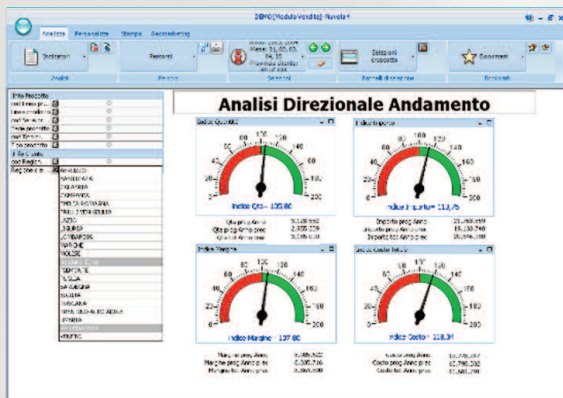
DEMO [Modulo Vendite] - Nuvola 4

Analisi Personalizza Stampa Accessori

Analisi
Report
Selezioni
Pannelli direzionali
Preferiti

Selezioni cruscotto
Documenti

Info Prodotto
Info Cliente
Regione cliente

ABRUZZO
BASILICATA
CALABRIA
CAMPANIA
EMILIA ROMAGNA
FRIULI VENEZIA GIULIA
LAZIO
LIGURIA
LOMBARDIA
MARCHE
MOLISE
PIEMONTE
PUGLIA
SARDEGNA
SICILIA
TOSCANA
TRENTINO ALTO ADIGE
UMBRIA
VALLE D'AOSTA
VENETO

Analisi Direzionale Andamento

Indice Quantità
Indice Qtà = 100.80

Indice Importo
Indice Importo = 111,75

Indice Margine
Indice Margine = 137.80

Indice Costo Totale
Indice Costo = 118,31

0 20 40 60 80 100 120 140 160 180 200